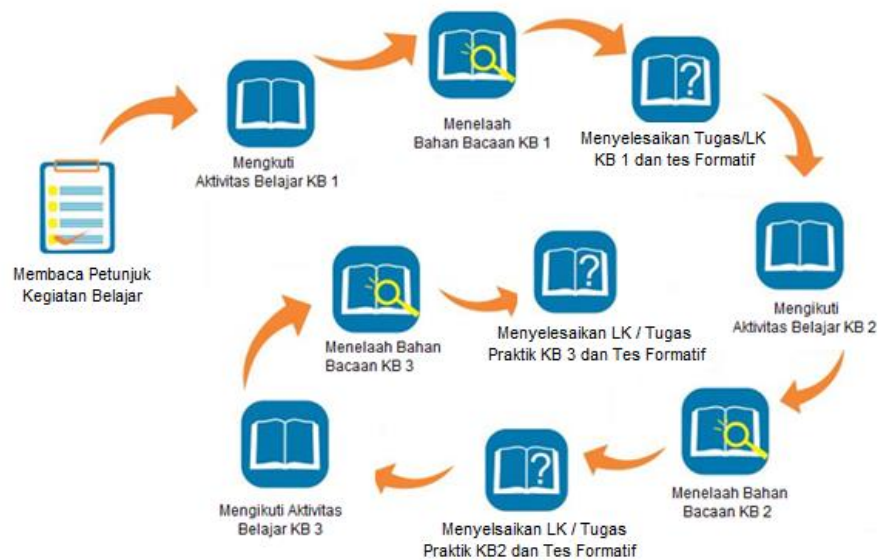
Membaca Petunjuk Kegiatan Belajar

Mengkuti Aktivitas Belajar KB 1

Menelaah Bahan Bacaan KB 1

Menyelesaikan Tugas/LK KB 1 dan tes Formatif

Mengikuti Aktivitas Belajar KB 2

Menelaah Bahan Bacaan KB 2

Menyelsaikan LK / Tugas Praktik KB2 dan Tes Formatif

Mengikuti Aktivitas Belajar KB 3

Menelaah Bahan Bacaan KB 3

Menyelesaikan LK / Tugas Praktik KB 3 dan Tes Formatif